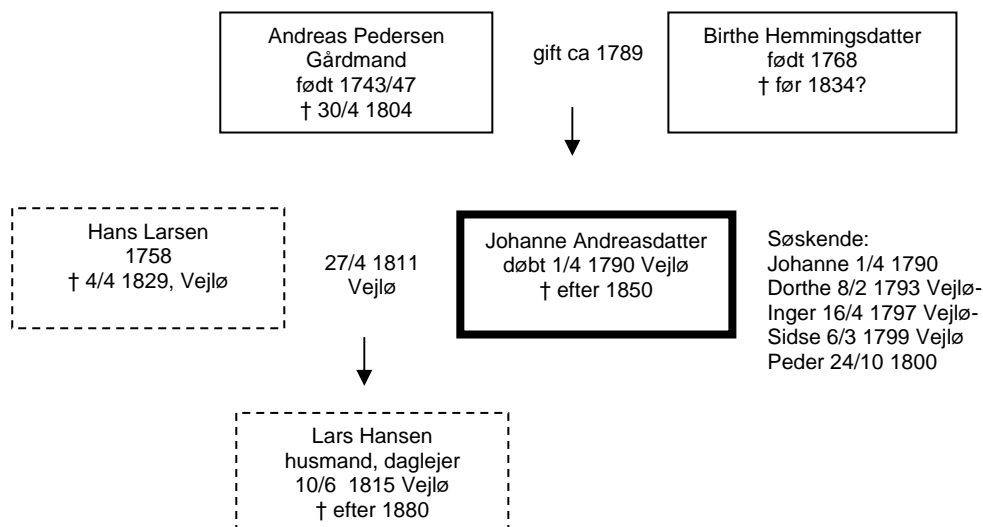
Andreas Pedersen
Gårdmand
født 1743/47
† 30/4 1804

gift ca 1789

Birthe Hemmingsdatter
født 1768
† før 1834?

Hans Larsen
1758
† 4/4 1829, Vejlø

27/4 1811
Vejlø

Johanne Andreasdatter
døbt 1/4 1790 Vejlø
† efter 1850

Søskende:
Johanne 1/4 1790
Dorthe 8/2 1793 Vejlø-
Inger 16/4 1797 Vejlø-
Sidse 6/3 1799 Vejlø
Peder 24/10 1800

Lars Hansen
husmand, daglejer
10/6 1815 Vejlø
† efter 1880